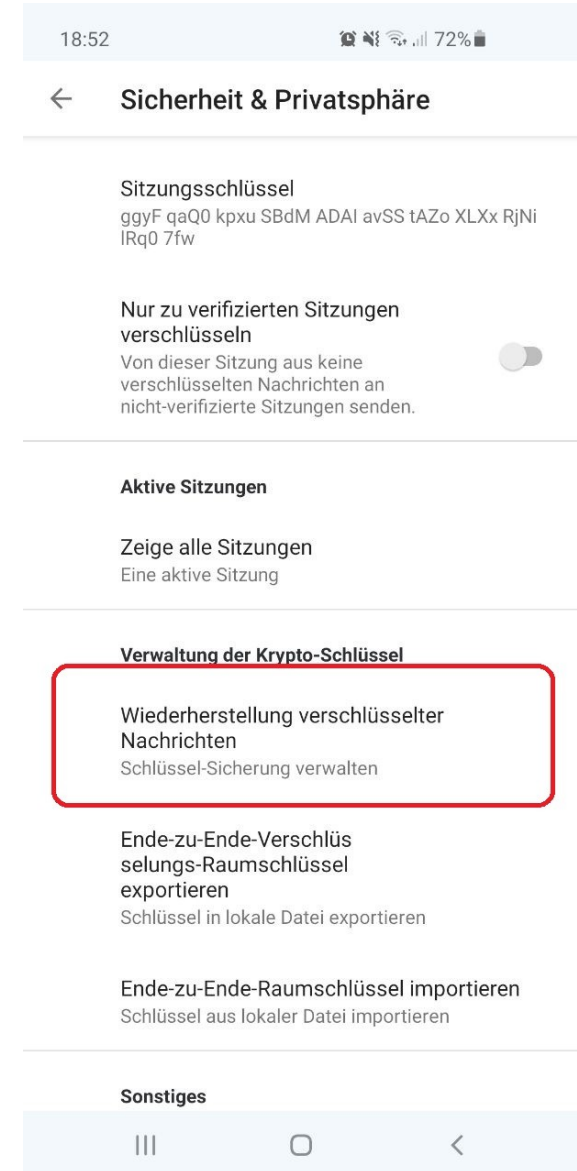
18:52 72%

←
Sicherheit & Privatsphäre

Sitzungsschlüssel
ggyF qaQ0 kpxu SBdM ADAI avSS tAZo XLXx RjNi lRq0 7fw

Nur zu verifizierten Sitzungen verschlüsseln
Von dieser Sitzung aus keine verschlüsselten Nachrichten an nicht-verifizierte Sitzungen senden.

Aktive Sitzungen

Zeige alle Sitzungen
Eine aktive Sitzung

Verwaltung der Krypto-Schlüssel

Wiederherstellung verschlüsselter Nachrichten
Schlüssel-Sicherung verwalten

Ende-zu-Ende-Verschlüs selungs-Raumschlüssel exportieren
Schlüssel in lokale Datei exportieren

Ende-zu-Ende-Raumschlüssel importieren
Schlüssel aus lokaler Datei importieren

Sonstiges